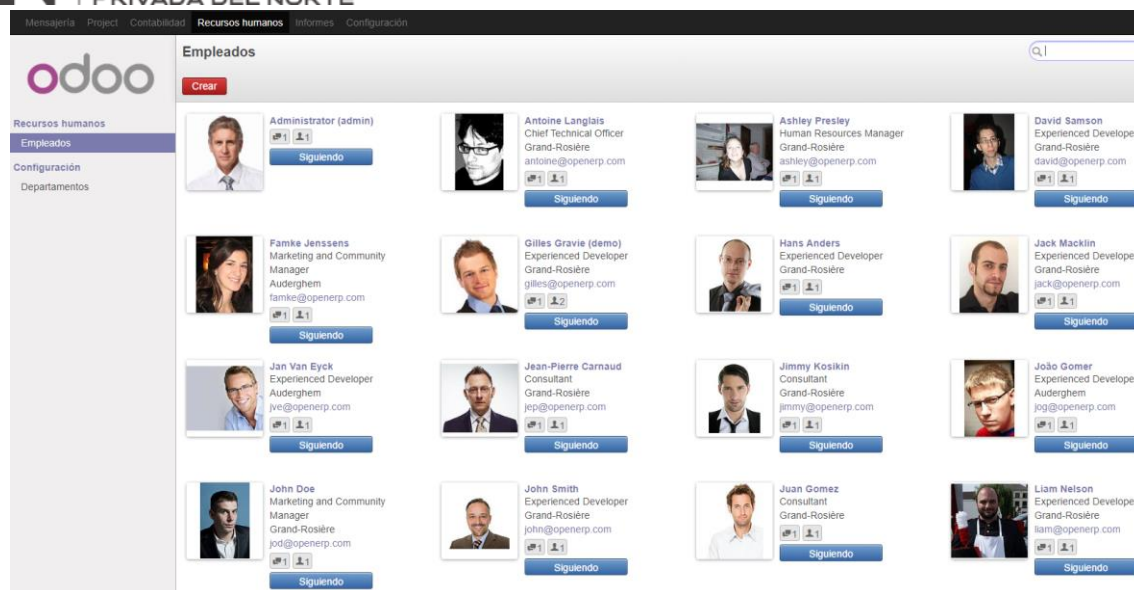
PRIVADA DEL NORTE

Mensajería Project Contabilidad Recursos humanos Informes Configuración

odoo

Recursos humanos
Empleados
Configuración
Departamentos

Empleados

Crear

Administrator (admin)
1 1
Siguiendo

Antoine Langlais
Chief Technical Officer
Grand-Rosière
antoine@openerp.com
1 1
Siguiendo

Ashley Presley
Human Resources Manager
Grand-Rosière
ashley@openerp.com
1 1
Siguiendo

David Samson
Experienced Develope
Grand-Rosière
david@openerp.com
1 1
Siguiendo

Famke Jenssens
Marketing and Community Manager
Auderghem
famke@openerp.com
1 1
Siguiendo

Gilles Gravie (demo)
Experienced Developer
Grand-Rosière
gilles@openerp.com
1 2
Siguiendo

Hans Anders
Experienced Developer
Grand-Rosière
1 1
Siguiendo

Jack Macklin
Experienced Develope
Grand-Rosière
jack@openerp.com
1 1
Siguiendo

Jan Van Eyck
Experienced Developer
Auderghem
jve@openerp.com
1 1
Siguiendo

Jean-Pierre Carnaud
Consultant
Grand-Rosière
jep@openerp.com
1 1
Siguiendo

Jimmy Kosikin
Consultant
Grand-Rosière
jimmy@openerp.com
1 1
Siguiendo

João Gomer
Experienced Develope
Auderghem
jog@openerp.com
1 1
Siguiendo

John Doe
Marketing and Community Manager
Grand-Rosière
jod@openerp.com
1 1
Siguiendo

John Smith
Experienced Developer
Grand-Rosière
john@openerp.com
1 1
Siguiendo

Juan Gomez
Consultant
Grand-Rosière
1 1
Siguiendo

Liam Nelson
Experienced Develope
Grand-Rosière
liam@openerp.com
1 1
Siguiendo